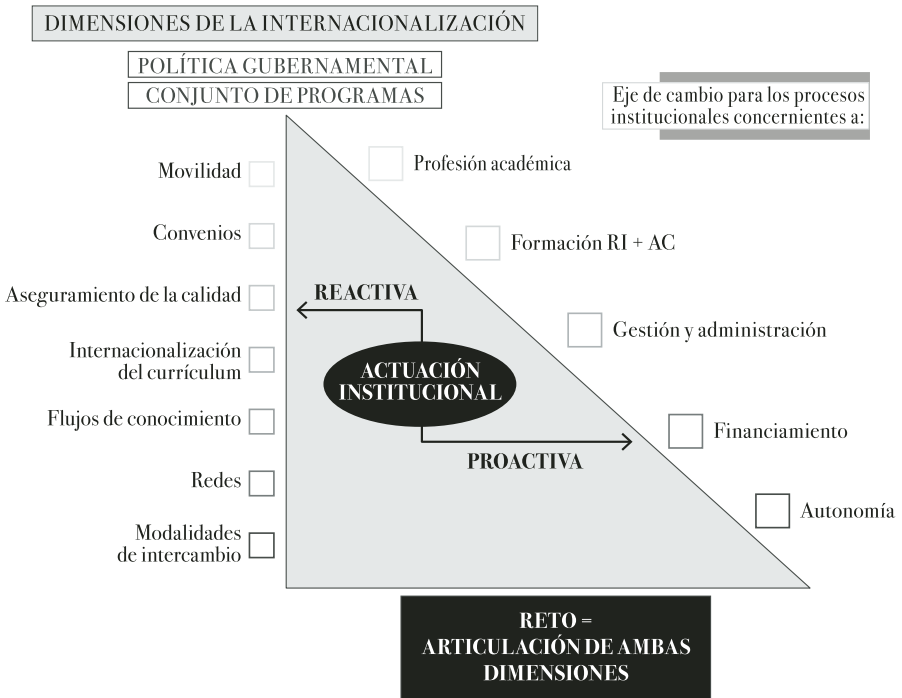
DIMENSIONES DE LA INTERNACIONALIZACIÓN

POLÍTICA GUBERNAMENTAL

CONJUNTO DE PROGRAMAS

Eje de cambio para los procesos institucionales concernientes a:

Movilidad

Convenios

Aseguramiento de la calidad

Internacionalización del currículum

Flujos de conocimiento

Redes

Modalidades de intercambio

Profesión académica

Formación RI + AC

Gestión y administración

Financiamiento

Autonomía

REACTIVA

ACTUACIÓN INSTITUCIONAL

PROACTIVA

RETO = ARTICULACIÓN DE AMBAS DIMENSIONES